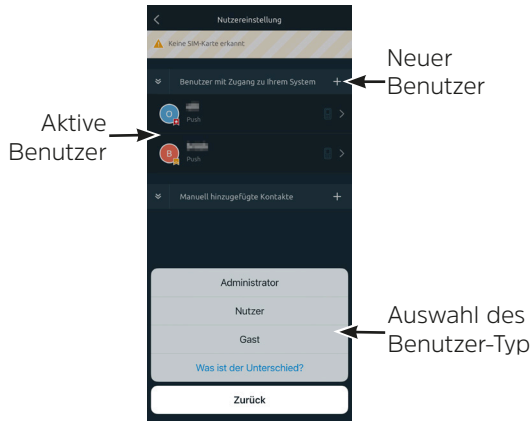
Nutzereinstellung

Keine SIM-Karte erkannt

Neuer Benutzer

Benutzer mit Zugang zu Ihrem System +

Aktive Benutzer

O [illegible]
Push

B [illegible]
Push

Manuell hinzugefügte Kontakte +

Administrator

Nutzer

Gast

Was ist der Unterschied?

Zurück

Auswahl des Benutzer-Typ